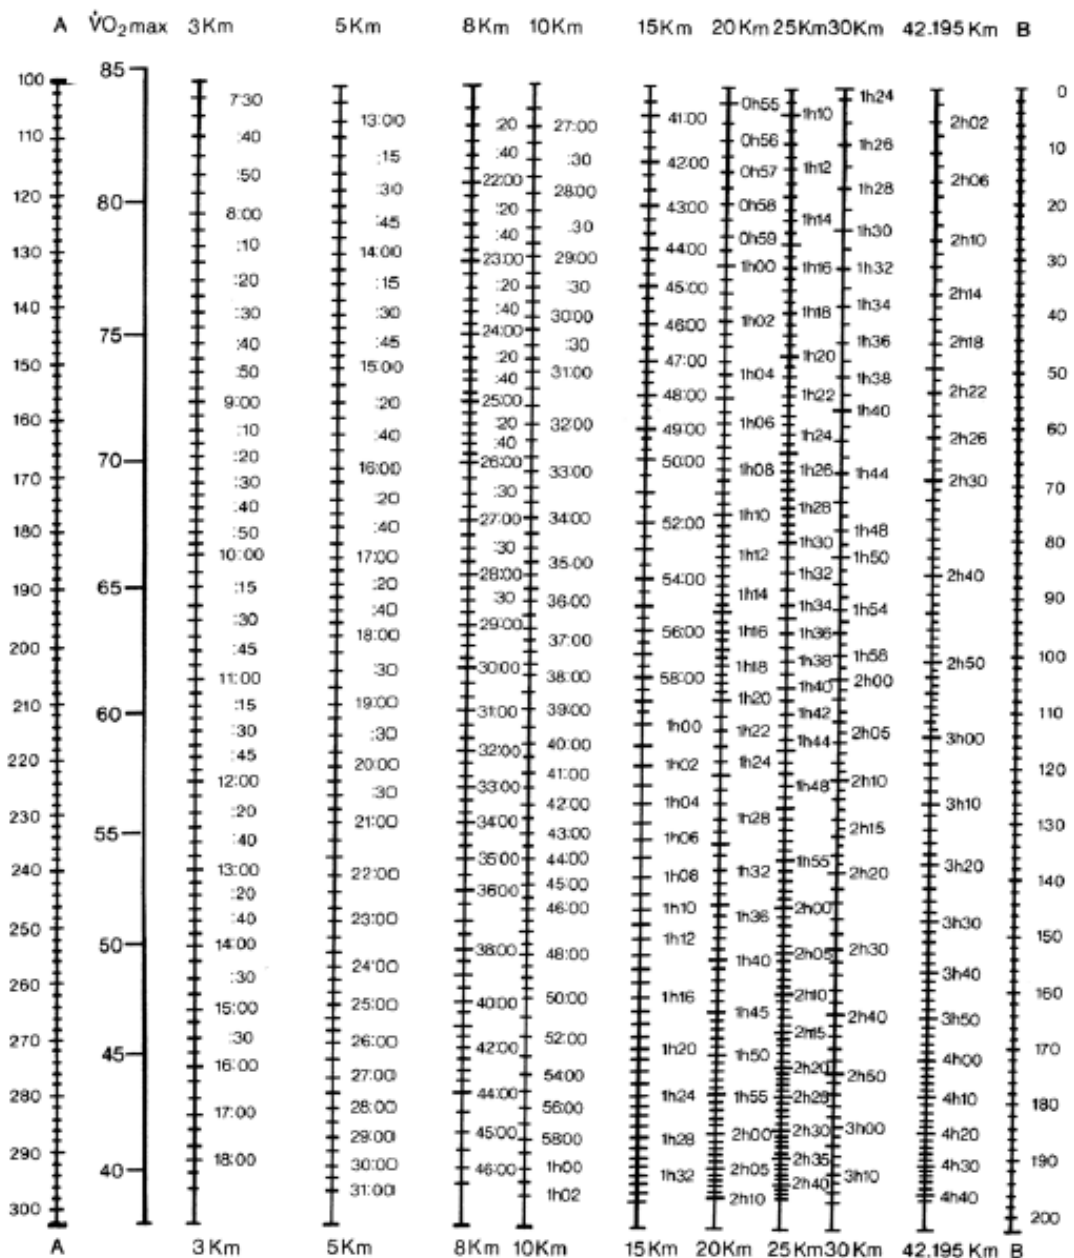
A $\dot{V}O_2$max 3Km 5Km 8Km 10Km 15Km 20Km 25Km 30Km 42.195 Km B

| A | $\dot{V}O_2$max | 3Km | 5Km | 8Km | 10Km | 15Km | 20Km | 25Km | 30Km | 42.195 Km | B |
|---|---|---|---|---|---|---|---|---|---|---|---|
| 100 | 85 | 7:30 | 13:00 | :20 | 27:00 | 41:00 | 0h55 | 1h10 | 1h24 | 2h02 | 0 |
| 110 | 80 | :40 | :15 | :40 | :30 | 42:00 | 0h56 | 1h12 | 1h26 | 2h06 | 10 |
| 120 | 75 | :50 | :30 | 22:00 | 28:00 | 43:00 | 0h57 | 1h14 | 1h28 | 2h10 | 20 |
| 130 | 70 | 8:00 | :45 | :20 | :30 | 44:00 | 0h58 | 1h16 | 1h30 | 2h14 | 30 |
| 140 | 65 | :10 | 14:00 | :40 | 29:00 | 45:00 | 0h59 | 1h18 | 1h32 | 2h18 | 40 |
| 150 | 60 | :20 | :15 | 23:00 | :30 | 46:00 | 1h00 | 1h20 | 1h34 | 2h22 | 50 |
| 160 | 55 | :30 | :30 | :20 | 30:00 | 47:00 | 1h02 | 1h22 | 1h36 | 2h26 | 60 |
| 170 | 50 | :40 | :45 | :40 | :30 | 48:00 | 1h04 | 1h24 | 1h38 | 2h30 | 70 |
| 180 | 45 | :50 | 15:00 | 24:00 | 31:00 | 49:00 | 1h06 | 1h26 | 1h40 | 2h40 | 80 |
| 190 | 40 | 9:00 | :20 | :20 | 32:00 | 50:00 | 1h08 | 1h28 | 1h44 | 2h50 | 90 |
| 200 | | :10 | :40 | :40 | 33:00 | 52:00 | 1h10 | 1h30 | 1h48 | 3h00 | 100 |
| 210 | | :20 | 16:00 | 25:00 | 34:00 | 54:00 | 1h12 | 1h32 | 1h50 | 3h10 | 110 |
| 220 | | :30 | :20 | :20 | 35:00 | 56:00 | 1h14 | 1h34 | 1h54 | 3h20 | 120 |
| 230 | | :40 | :40 | :40 | 36:00 | 58:00 | 1h16 | 1h36 | 1h58 | 3h30 | 130 |
| 240 | | :50 | 17:00 | 26:00 | 37:00 | 1h00 | 1h18 | 1h38 | 2h00 | 3h40 | 140 |
| 250 | | 10:00 | :20 | :30 | 38:00 | 1h02 | 1h20 | 1h40 | 2h05 | 3h50 | 150 |
| 260 | | :15 | :40 | 27:00 | 39:00 | 1h04 | 1h22 | 1h42 | 2h10 | 4h00 | 160 |
| 270 | | :30 | 18:00 | :30 | 40:00 | 1h06 | 1h24 | 1h44 | 2h15 | 4h10 | 170 |
| 280 | | :45 | :30 | 28:00 | 41:00 | 1h08 | 1h28 | 1h48 | 2h20 | 4h20 | 180 |
| 290 | | 11:00 | 19:00 | :30 | 42:00 | 1h10 | 1h32 | 1h55 | 2h30 | 4h30 | 190 |
| 300 | | :15 | :30 | 29:00 | 43:00 | 1h12 | 1h36 | 2h00 | 2h40 | 4h40 | 200 |
| | | :30 | 20:00 | 30:00 | 44:00 | 1h16 | 1h40 | 2h05 | 2h50 | | |
| | | :45 | :30 | 31:00 | 45:00 | 1h20 | 1h45 | 2h10 | 3h00 | | |
| | | 12:00 | 21:00 | 32:00 | 46:00 | 1h24 | 1h50 | 2h15 | 3h10 | | |
| | | :20 | 22:00 | 33:00 | 48:00 | 1h28 | 1h55 | 2h20 | | | |
| | | :40 | 23:00 | 34:00 | 50:00 | 1h32 | 2h00 | 2h25 | | | |
| | | 13:00 | 24:00 | 35:00 | 52:00 | | 2h05 | 2h30 | | | |
| | | :20 | 25:00 | 36:00 | 54:00 | | 2h10 | 2h35 | | | |
| | | :40 | 26:00 | 38:00 | 56:00 | | | 2h40 | | | |
| | | 14:00 | 27:00 | 40:00 | 58:00 | | | | | | |
| | | :30 | 28:00 | 42:00 | 1h00 | | | | | | |
| | | 15:00 | 29:00 | 44:00 | 1h02 | | | | | | |
| | | :30 | 30:00 | 45:00 | | | | | | | |
| | | 16:00 | 31:00 | 46:00 | | | | | | | |
| | | 17:00 | | | | | | | | | |
| | | 18:00 | | | | | | | | | |

A 3Km 5Km 8Km 10Km 15Km 20Km 25Km 30Km 42.195 Km B